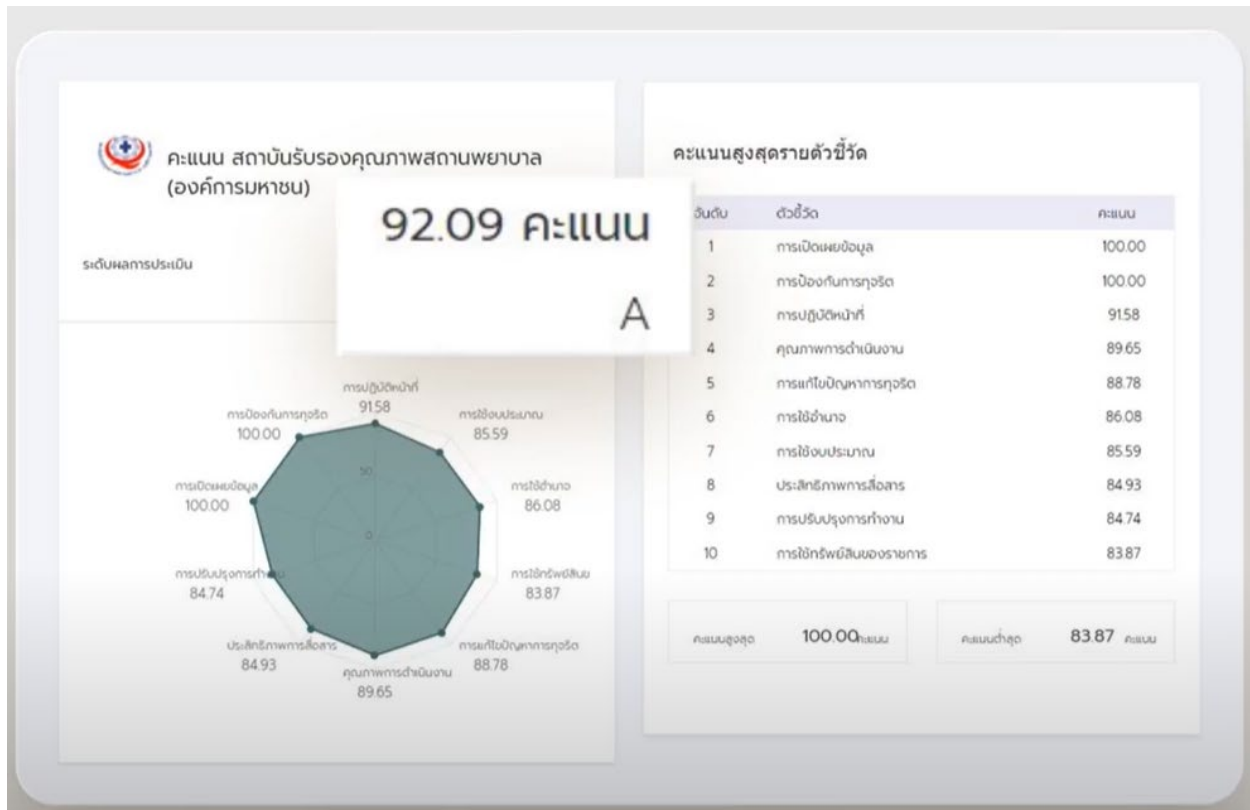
คะแนน สถาบันรับรองคุณภาพสถานพยาบาล (องค์การมหาชน)

ระดับผลการประเมิน

92.09 คะแนน

A

การปฏิบัติหน้าที่
91.58

การใช้งบประมาณ
85.59

การใช้อำนาจ
86.08

การใช้ทรัพย์สินฯ
83.87

การแก้ไขปัญหาการทุจริต
88.78

คุณภาพการดำเนินงาน
89.65

ประสิทธิภาพการสื่อสาร
84.93

การปรับปรุงการทำงาน
84.74

การเปิดเผยข้อมูล
100.00

การป้องกันการทุจริต
100.00

50

0

คะแนนสูงสุดรายตัวชี้วัด

| อันดับ | ตัวชี้วัด | คะแนน |
|---|---|---|
| 1 | การเปิดเผยข้อมูล | 100.00 |
| 2 | การป้องกันการทุจริต | 100.00 |
| 3 | การปฏิบัติหน้าที่ | 91.58 |
| 4 | คุณภาพการดำเนินงาน | 89.65 |
| 5 | การแก้ไขปัญหาการทุจริต | 88.78 |
| 6 | การใช้อำนาจ | 86.08 |
| 7 | การใช้งบประมาณ | 85.59 |
| 8 | ประสิทธิภาพการสื่อสาร | 84.93 |
| 9 | การปรับปรุงการทำงาน | 84.74 |
| 10 | การใช้ทรัพย์สินของราชการ | 83.87 |

คะแนนสูงสุด 100.00 คะแนน

คะแนนต่ำสุด 83.87 คะแนน